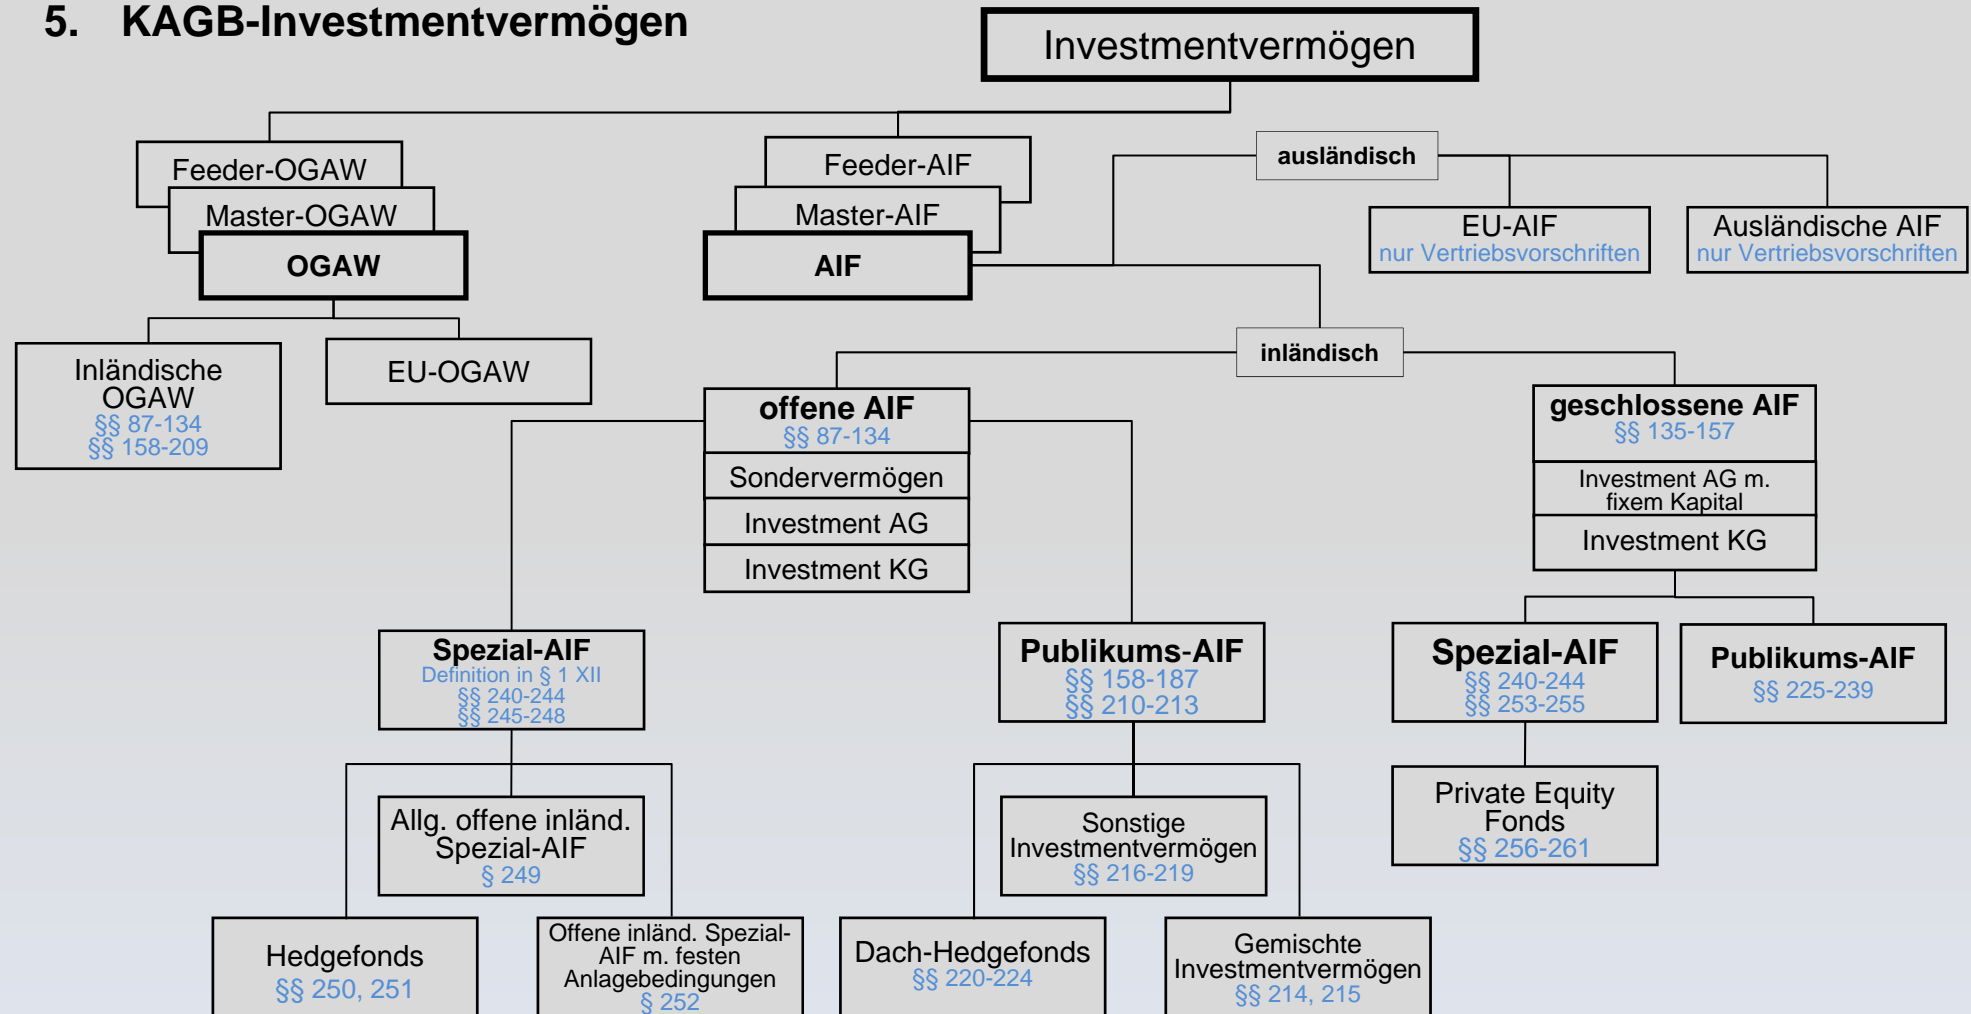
5. KAGB-Investmentvermögen

Investmentvermögen

Feeder-OGAW
Master-OGAW
OGAW

Feeder-AIF
Master-AIF
AIF

ausländisch

EU-AIF
nur Vertriebsvorschriften

Ausländische AIF
nur Vertriebsvorschriften

Inländische OGAW
§§ 87-134
§§ 158-209

EU-OGAW

inländisch

offene AIF
§§ 87-134
Sondervermögen
Investment AG
Investment KG

geschlossene AIF
§§ 135-157
Investment AG m. fixem Kapital
Investment KG

Spezial-AIF
Definition in § 1 XII
§§ 240-244
§§ 245-248

Publikums-AIF
§§ 158-187
§§ 210-213

Spezial-AIF
§§ 240-244
§§ 253-255

Publikums-AIF
§§ 225-239

Allg. offene inländ. Spezial-AIF
§ 249

Sonstige Investmentvermögen
§§ 216-219

Private Equity Fonds
§§ 256-261

Hedgefonds
§§ 250, 251

Offene inländ. Spezial-AIF m. festen Anlagebedingungen
§ 252

Dach-Hedgefonds
§§ 220-224

Gemischte Investmentvermögen
§§ 214, 215